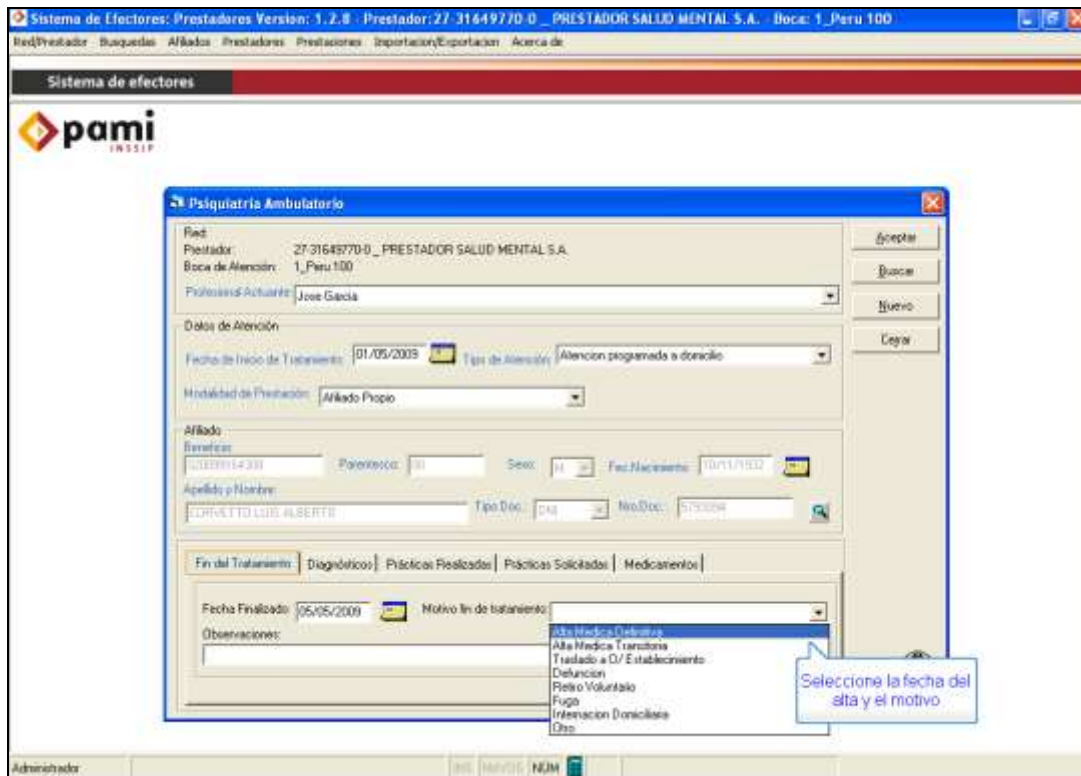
Sistema de Efectores: Prestadores Version: 1.2.8 - Prestador: 27-31649770-0 _ PRESTADOR SALUD MENTAL S.A. - Boca: 1_Peru 100

Red/Prestador Busquedas Afiliados Prestadores Prestaciones Importacion/Exportacion Acerca de

Sistema de efectores

pami INSSJP

Psiquiatria Ambulatorio

Red:
Prestador: 27-31649770-0 _ PRESTADOR SALUD MENTAL S.A.
Boca de Atención: 1_Peru 100
Profesional Actuante: Jose Garcia

Aceptar
Buscar
Nuevo
Cerrar

Datos de Atención
Fecha de Inicio de Tratamiento: 01/05/2009
Tipo de Atención: Atencion programada a domicilio
Modalidad de Prestación: Afiliado Propio

Afiliado
Beneficio: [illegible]
Parentesco: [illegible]
Sexo: M
Fec.Nacimiento: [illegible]
Apellido y Nombre: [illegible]
Tipo Doc.: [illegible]
Nro.Doc.: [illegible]

Fin del Tratamiento | Diagnósticos | Prácticas Realizadas | Prácticas Solicitadas | Medicamentos

Fecha Finalizado: 05/05/2009
Motivo fin de tratamiento:
Observaciones:

Alta Medica Definitiva
Alta Medica Transitoria
Traslado a O/ Establecimiento
Defuncion
Retiro Voluntario
Fuga
Internacion Domiciliaria
Otro

Seleccione la fecha del alta y el motivo

Administrador
INS MAYUS NUM